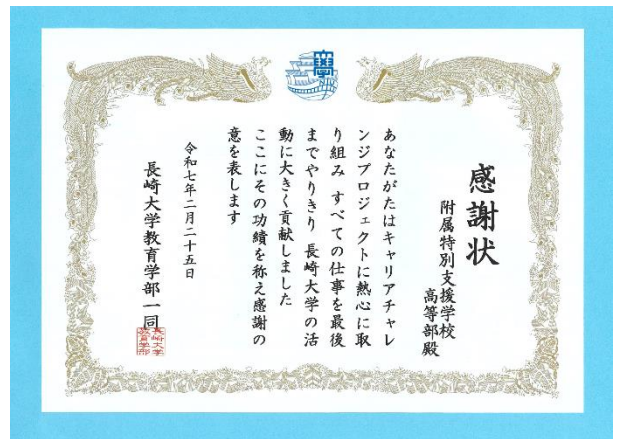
感謝状

附属特別支援学校
高等部殿

あなたがたはキャリアチャレンジプロジェクトに熱心に取り組み すべての仕事を最後までやりきり 長崎大学の活動に大きく貢献しました
ここにその功績を称え感謝の意を表します

令和七年二月二十五日

長崎大学教育学部一同

長崎大学教育学部